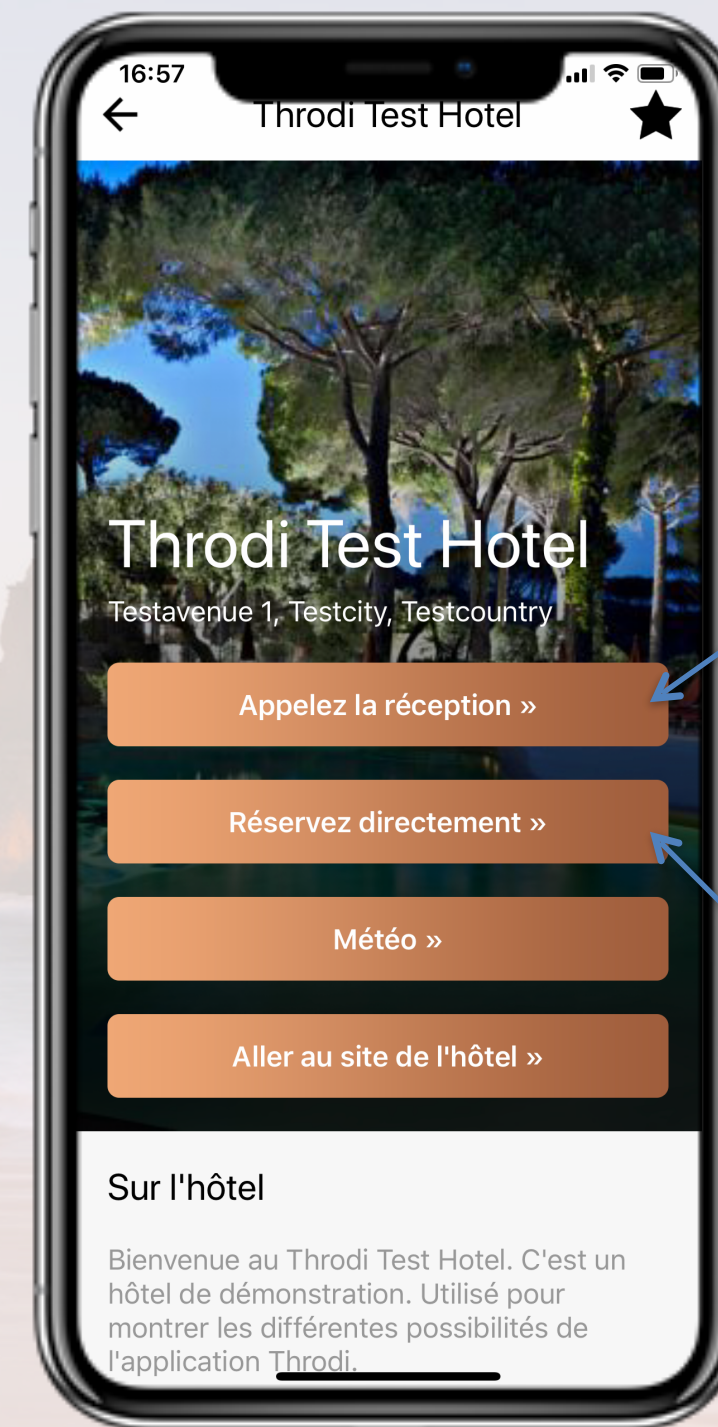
16:57

Throdi Test Hotel

Throdi Test Hotel

Testavenue 1, Testcity, Testcountry

Appelez la réception »

Réservez directement »

Météo »

Aller au site de l'hôtel »

Sur l'hôtel

Bienvenue au Throdi Test Hotel. C'est un hôtel de démonstration. Utilisé pour montrer les différentes possibilités de l'application Throdi.